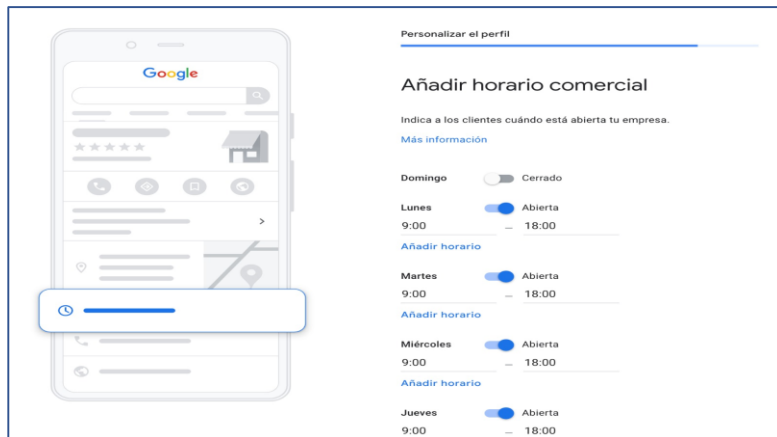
Google

Personalizar el perfil

Añadir horario comercial

Indica a los clientes cuándo está abierta tu empresa.

Más información

Domingo Cerrado

Lunes Abierta
9:00 – 18:00
Añadir horario

Martes Abierta
9:00 – 18:00
Añadir horario

Miércoles Abierta
9:00 – 18:00
Añadir horario

Jueves Abierta
9:00 – 18:00